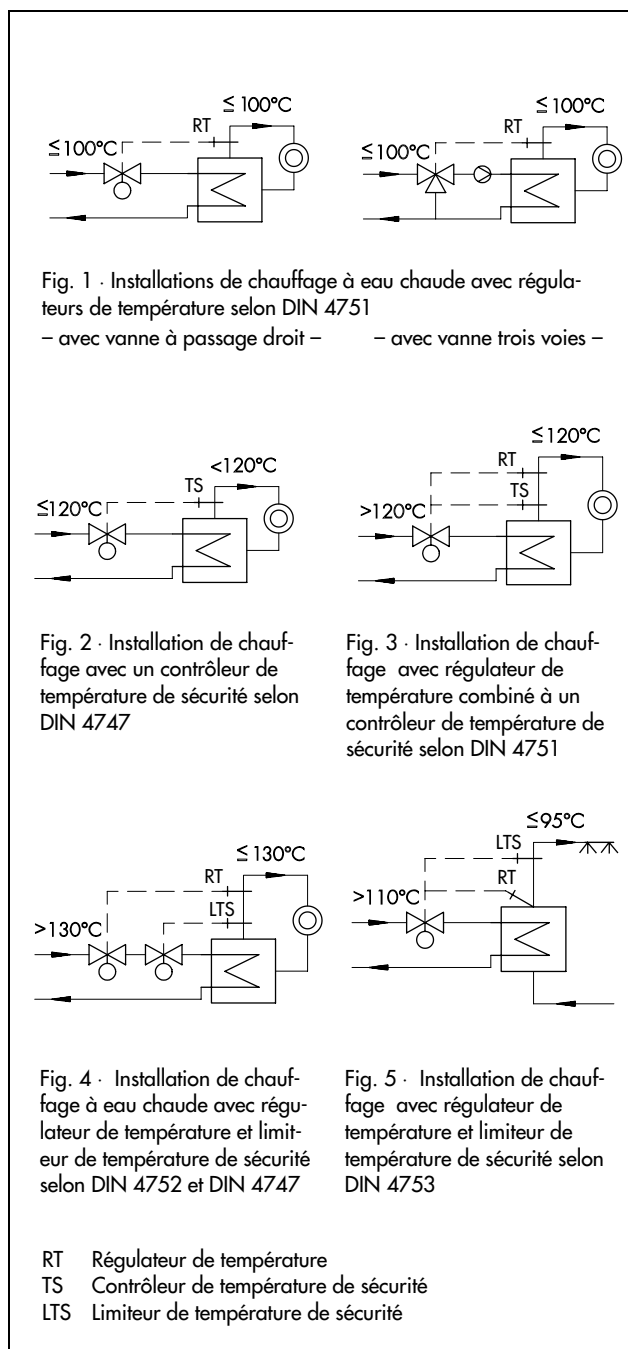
≤100°C
RT
≤100°C

≤100°C
RT
≤100°C

Fig. 1 · Installations de chauffage à eau chaude avec régulateurs de température selon DIN 4751
– avec vanne à passage droit – – avec vanne trois voies –

<120°C
TS
≤120°C

≤120°C
RT
TS
>120°C

Fig. 2 · Installation de chauffage avec un contrôleur de température de sécurité selon DIN 4747

Fig. 3 · Installation de chauffage avec régulateur de température combiné à un contrôleur de température de sécurité selon DIN 4751

≤130°C
RT
LTS
>130°C

≤95°C
LTS
RT
>110°C

Fig. 4 · Installation de chauffage à eau chaude avec régulateur de température et limiteur de température de sécurité selon DIN 4752 et DIN 4747

Fig. 5 · Installation de chauffage avec régulateur de température et limiteur de température de sécurité selon DIN 4753

RT Régulateur de température
TS Contrôleur de température de sécurité
LTS Limiteur de température de sécurité